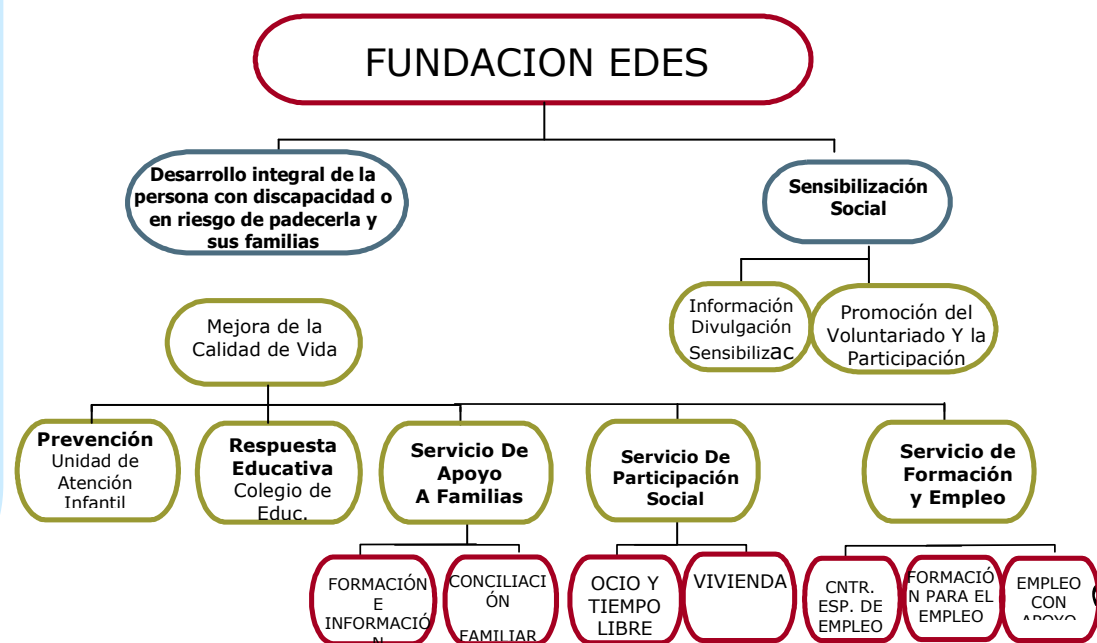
FUNDACION EDES

Desarrollo integral de la persona con discapacidad o en riesgo de padecerla y sus familias

Sensibilización Social

Información Divulgación Sensibilizac

Promoción del Voluntariado Y la Participación

Mejora de la Calidad de Vida

Prevención Unidad de Atención Infantil

Respuesta Educativa Colegio de Educ.

Servicio De Apoyo A Familias

Servicio De Participación Social

Servicio de Formación y Empleo

FORMACIÓN E INFORMACIÓN

CONCILIACIÓN FAMILIAR

OCIO Y TIEMPO LIBRE

VIVIENDA

CNTR. ESP. DE EMPLEO

FORMACIÓN PARA EL EMPLEO

EMPLEO CON APOYO